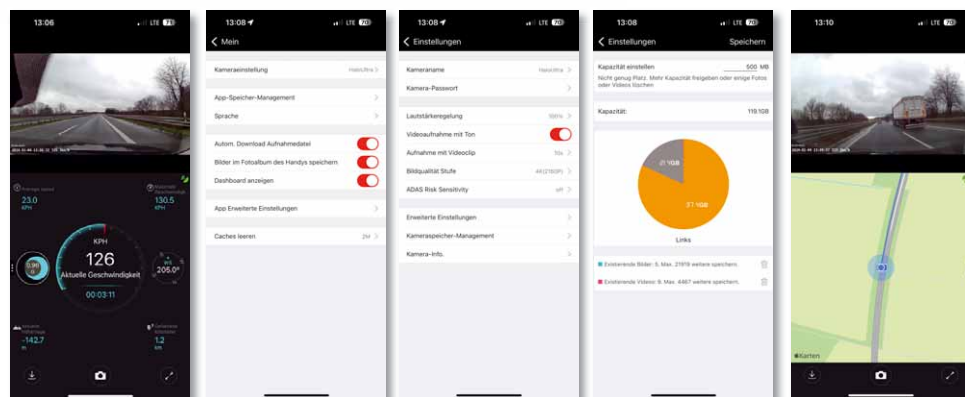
13:06 LTE 78

23.0
KPH

130.5
KPH

KPH
126
Aktuelle Geschwindigkeit
00:03:11

205.0°

-142.7
m

1.2
km

13:08 LTE 78
Mein

Kameraeinstellung

App-Speicher-Management
Sprache

Autom. Download Aufnahmedatei
Bilder im Fotoalbum des Handys speichern
Dashboard anzeigen

App Erweiterte Einstellungen

Caches leeren

13:08 LTE 78
Einstellungen

Kameraname
Kamera-Passwort

Lautstärkeregelung
Videoaufnahme mit Ton
Aufnahme mit Videoclip
Bildqualität Stufe
ADAS Risk Sensitivity

Erweiterte Einstellungen
Kameraspeicher-Management
Kamera-Info.

13:08 LTE 78
Einstellungen Speichern

Kapazität einstellen 500 MB
Nicht genug Platz. Mehr Kapazität freigeben oder einige Fotos oder Videos löschen

Kapazität: 119.1GB

Links

Existierende Bilder: 0, Max. 21916 weitere speichern.
Existierende Videos: 0, Max. 4467 weitere speichern.

13:10 LTE 78

Karten